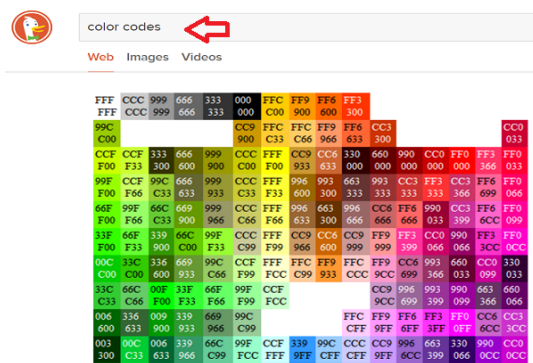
color codes

Web Images Videos

FFF FFF CCC FFF 999 FFF 666 FFF 333 FFF 000 FFF FFC C00 FF9 900 FF6 600 FF3 300

99C C00
CC9 900 FC9 C00 FF9 600 FF6 300 CC3 300
CC0 033

CCF F00 CCF F33 333 000 666 000 999 000 CCC C00 FFF F00 FFC C33 CC6 633 330 000 660 000 990 000 CC0 000 FF0 000 FF3 366 FF0 033

99F F00 CCF F66 99C C33 666 633 999 933 CCC C33 FFF F33 996 633 993 333 663 333 993 366 CC3 333 FF3 399 FF6 699 FF0 066

66F F00 99F F66 66C C33 669 900 999 966 CCC C66 FFF F66 996 666 663 300 996 666 CC6 666 FF6 666 990 033 CC3 399 FF6 6CC FF0 099

33F F00 66F F33 339 900 66C C00 99F F33 CCC C99 FFF F99 CC9 966 CC6 600 CC9 999 FF9 999 FF3 399 CC0 066 990 066 FF3 3CC FF0 0CC

00C C00 33C C00 336 633 669 933 99C C66 CCF F99 FFF FCC FFC C99 FF9 933 FFC CCC FF9 9CC CC6 699 993 366 660 033 CC0 099 330 033

33C C33 66C C66 00F F33 33F F66 66F F99 99F FCC CCF FCC
CC9 9CC 996 699 993 399 990 099 663 366 660 066

006 600 336 633 009 900 339 933 669 966 99C C99
FFC CFF FF9 9FF FF6 6FF FF3 3FF FF0 0FF CC6 6CC CC3 3CC

003 300 00C C33 336 633 669 966 99F FCC CCF FFF 339 9FF 99C CFF CCC CFF CC9 9FF 996 6CC 663 366 330 066 990 0CC